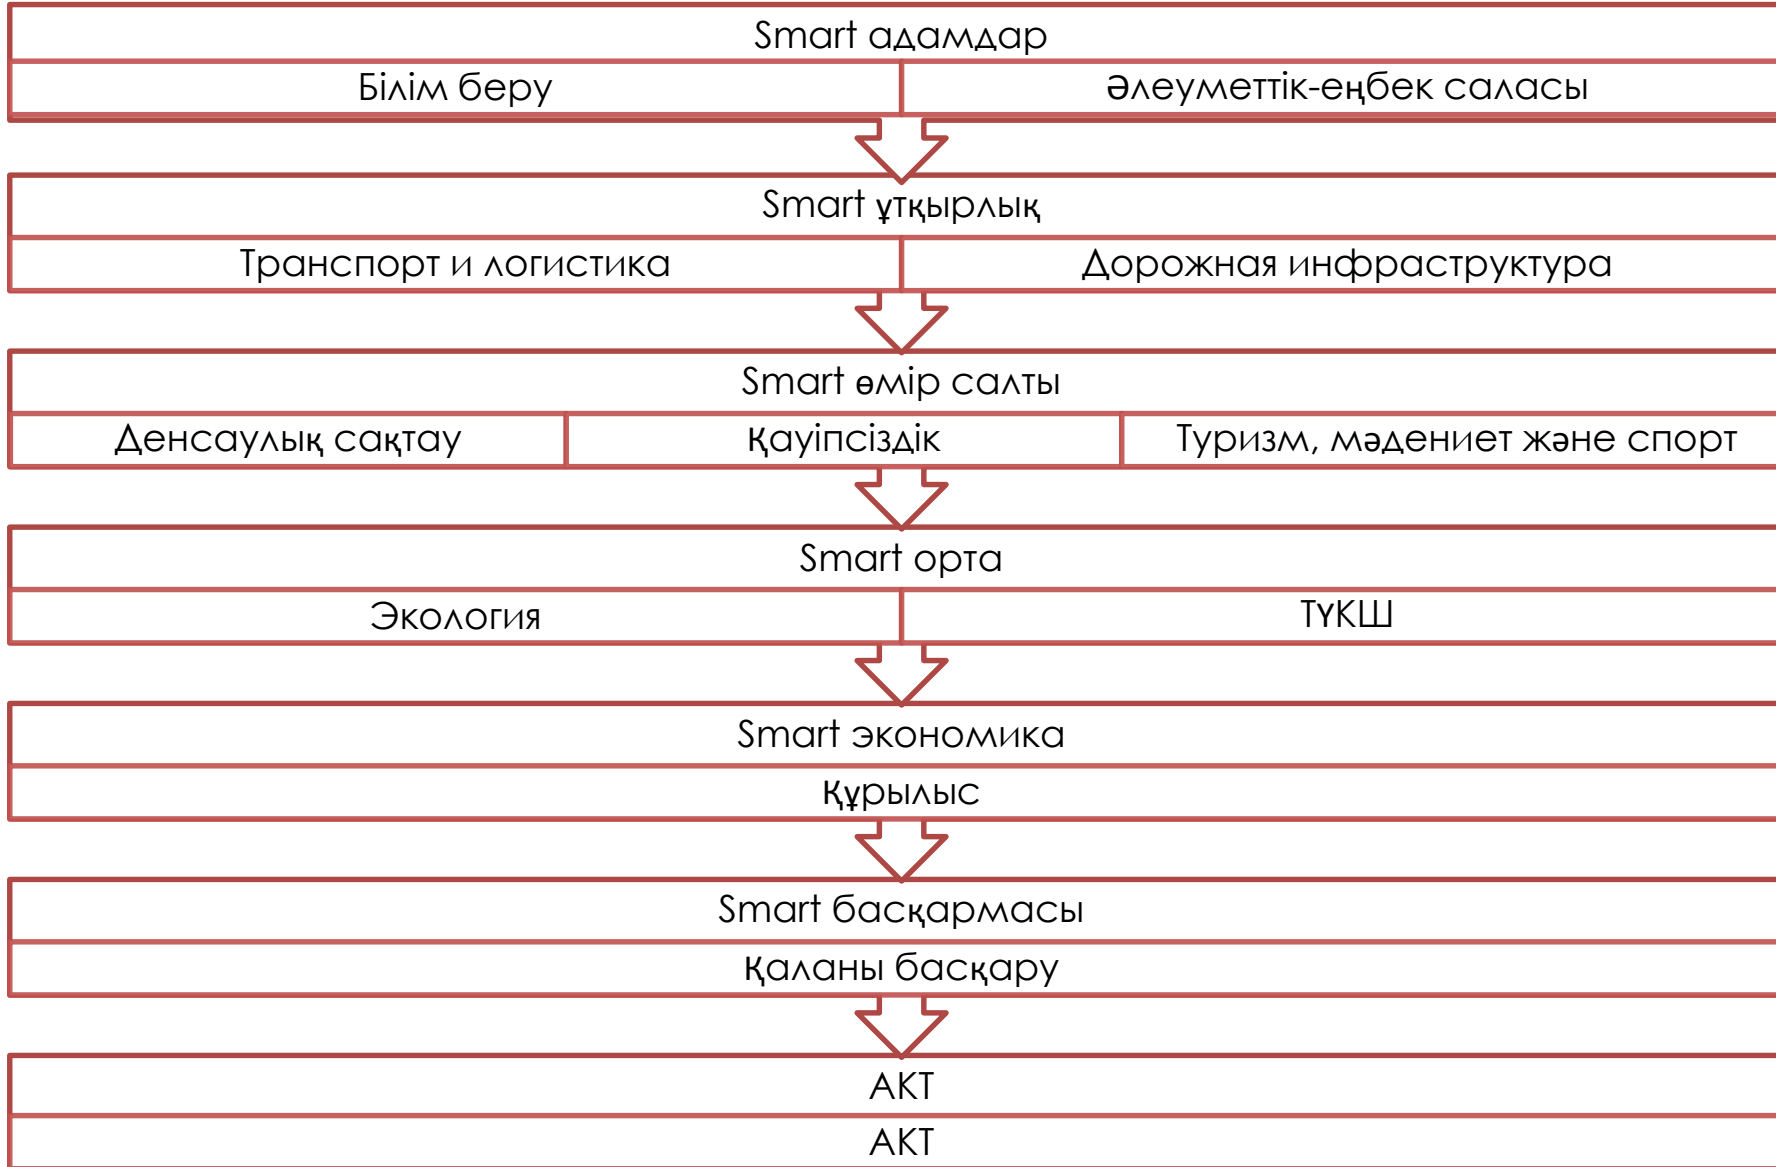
| Smart адамдар | |
|---|---|
| Білім беру | Әлеуметтік-еңбек саласы |

| Smart ұтқырлық | |
|---|---|
| Транспорт и логистика | Дорожная инфраструктура |

| Smart өмір салты | | |
|---|---|---|
| Денсаулық сақтау | Қауіпсіздік | Туризм, мәдениет және спорт |

| Smart орта | |
|---|---|
| Экология | ТҮКШ |

| Smart экономика |
|---|
| Құрылыс |

| Smart басқармасы |
|---|
| Қаланы басқару |

| АКТ |
|---|
| АКТ |